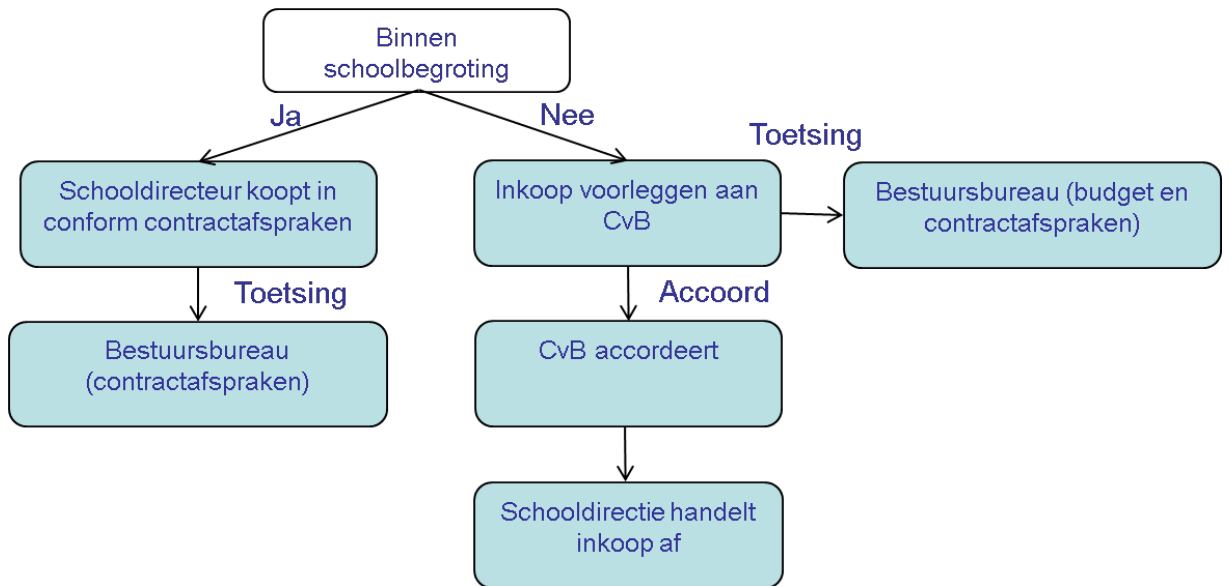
Binnen schoolbegroting

Ja

Nee

Toetsing

Schooldirecteur koopt in conform contractafspraken

Inkoop voorleggen aan CvB

Bestuursbureau (budget en contractafspraken)

Toetsing

Accoord

Bestuursbureau (contractafspraken)

CvB accordeert

Schooldirectie handelt inkoop af